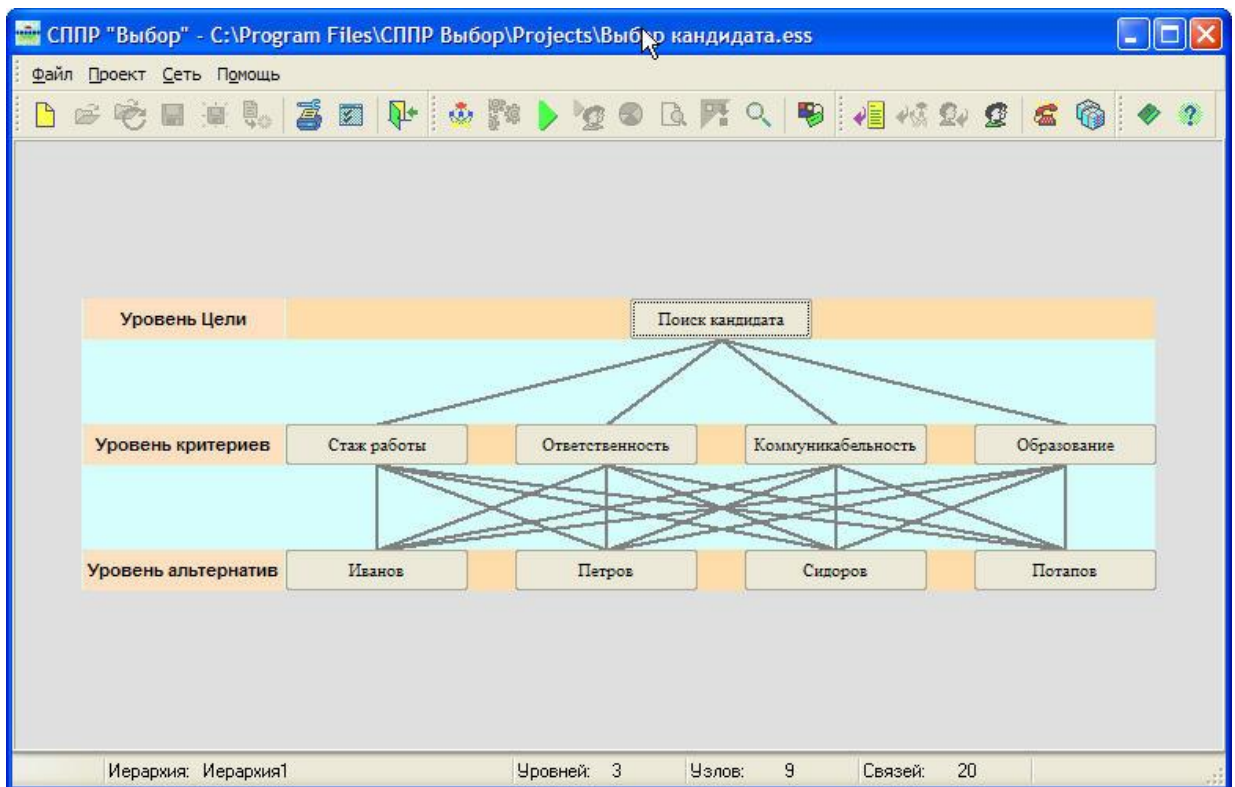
СППР "Выбор" - C:\Program Files\СППР Выбор\Projects\Выбор кандидата.ess

Файл Проект Сеть Помощь

Уровень Цели
Поиск кандидата

Уровень критериев
Стаж работы
Ответственность
Коммуникабельность
Образование

Уровень альтернатив
Иванов
Петров
Сидоров
Потапов

Иерархия: Иерархия1
Уровней: 3
Узлов: 9
Связей: 20